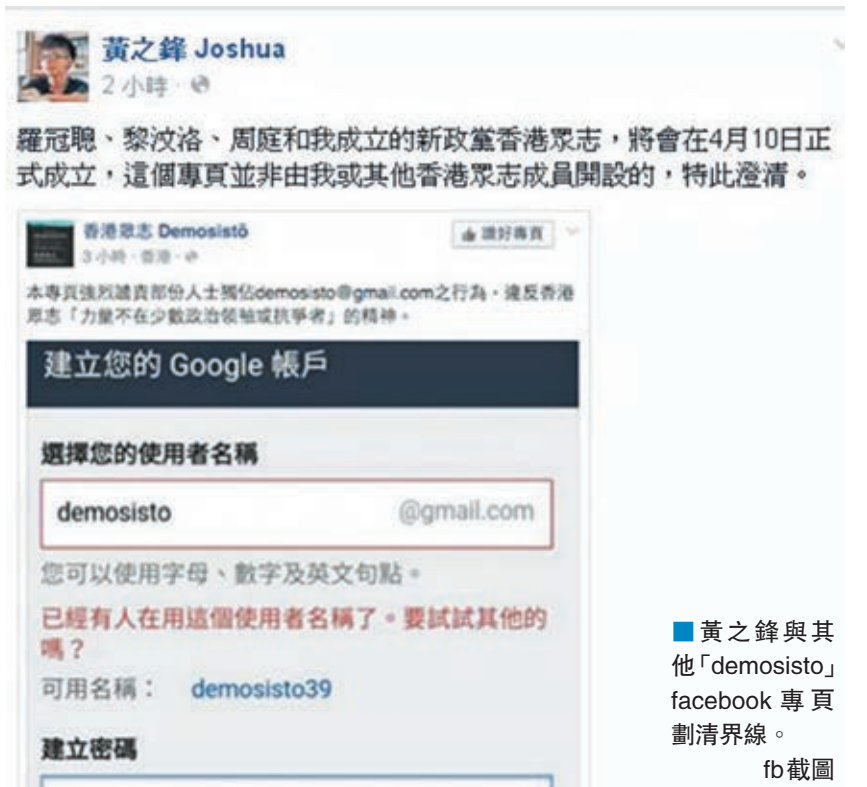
黃之鋒 Joshua
2 小時 ·

羅冠聰、黎汶洛、周庭和我成立的新政黨香港眾志，將會在4月10日正式成立，這個專頁並非由我或其他香港眾志成員開設的，特此澄清。

香港眾志 Demosistō
3 小時 · 香港 ·
讚好專頁

本專頁強烈譴責部份人士獨佔demosisto@gmail.com之行為，違反香港眾志「力量不在少數政治領袖或抗爭者」的精神。

建立您的 Google 帳戶

選擇您的使用者名稱

demosisto @gmail.com

您可以使用字母、數字及英文句點。

已經有人在用這個使用者名稱了。要試試其他的嗎？

可用名稱： demosisto39

建立密碼

黃之鋒與其他「demosisto」facebook 專頁劃清界線。
fb截圖